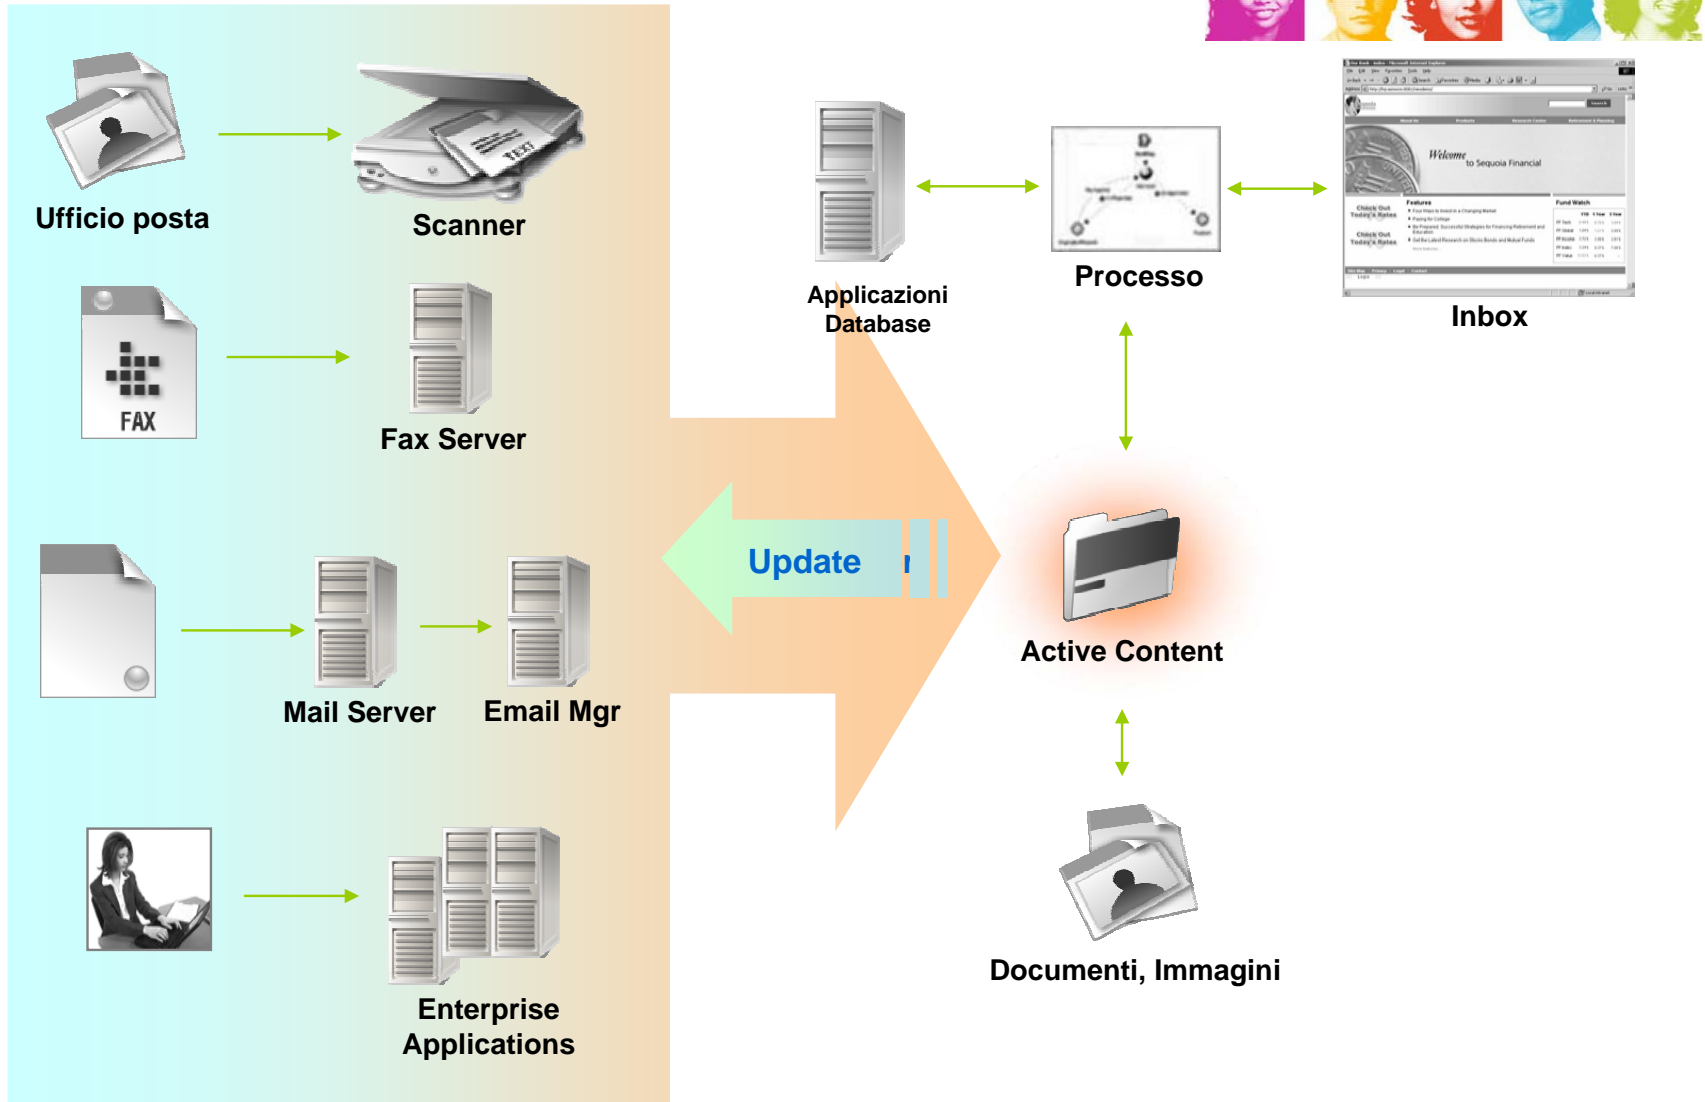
Ufficio posta

Scanner

FAX

Fax Server

Mail Server

Email Mgr

Enterprise Applications

Update

Applicazioni Database

Processo

Welcome to Sequoia Financial

Inbox

Active Content

Documenti, Immagini